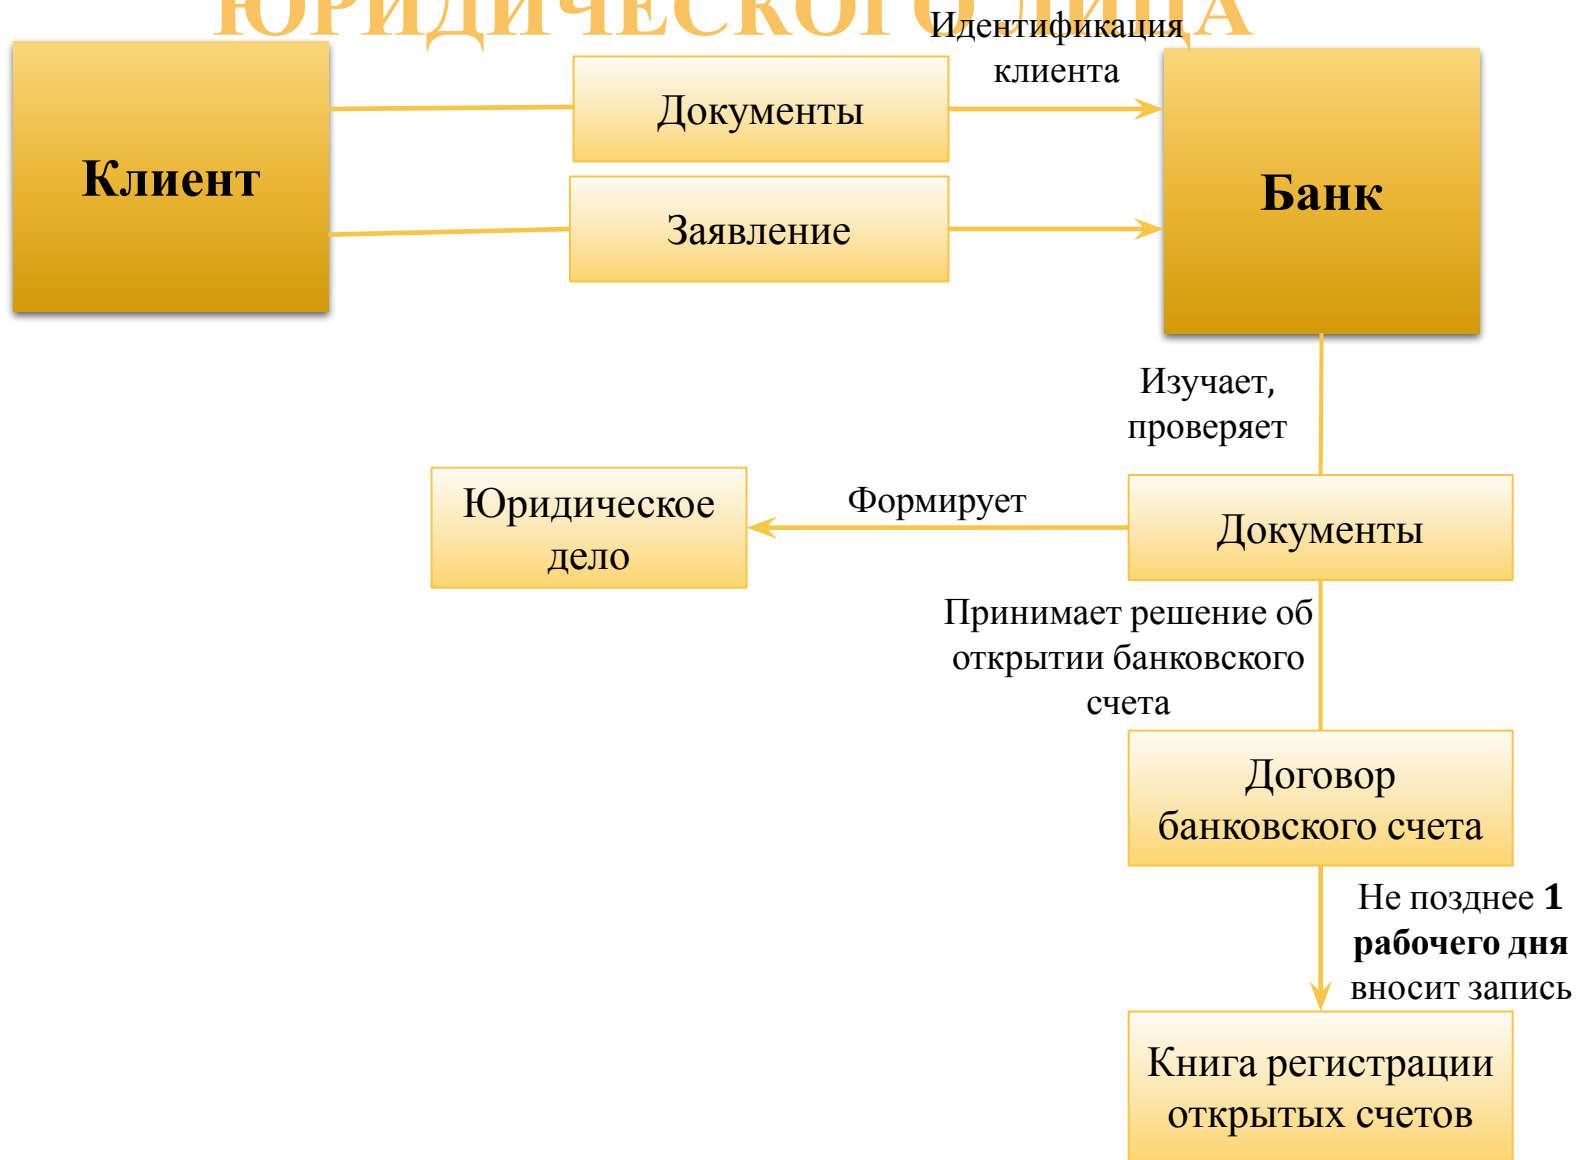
ЮРИДИЧЕСКОГО ЛИЦА

Клиент

Документы

Заявление

Идентификация клиента

Банк

Изучает, проверяет

Юридическое дело

Формирует

Документы

Принимает решение об открытии банковского счета

Договор банковского счета

Не позднее **1 рабочего дня** вносит запись

Книга регистрации открытых счетов